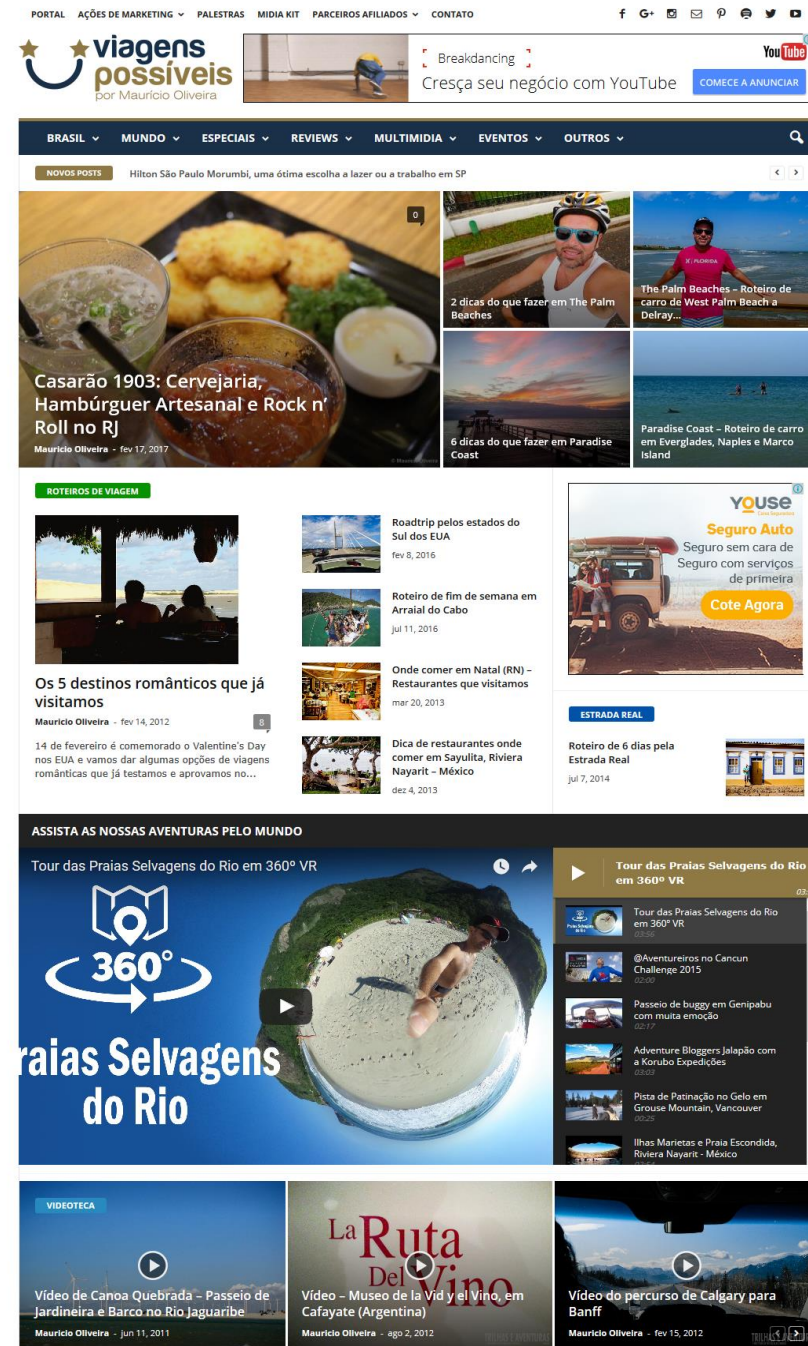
PORTAL AÇÕES DE MARKETING PALESTRAS MIDIA KIT PARCEIROS AFILIADOS CONTATO

viagens possíveis por Mauricio Oliveira

Breakdancing
Cresça seu negócio com YouTube
YouTube
COMECE A ANUNCIAR

BRASIL MUNDO ESPECIAIS REVIEWS MULTIMIDIA EVENTOS OUTROS

NOVOS POSTS Hilton São Paulo Morumbi, uma ótima escolha a lazer ou a trabalho em SP

0
Casarão 1903: Cervejaria, Hambúrguer Artesanal e Rock n' Roll no RJ
Mauricio Oliveira - fev 17, 2017

2 dicas do que fazer em The Palm Beaches

The Palm Beaches – Roteiro de carro de West Palm Beach a Delray...

6 dicas do que fazer em Paradise Coast

Paradise Coast – Roteiro de carro em Everglades, Naples e Marco Island

ROTEIROS DE VIAGEM

Os 5 destinos românticos que já visitamos
Mauricio Oliveira - fev 14, 2012
8
14 de fevereiro é comemorado o Valentine's Day nos EUA e vamos dar algumas opções de viagens românticas que já testamos e aprovamos no...

Roadtrip pelos estados do Sul dos EUA
fev 8, 2016

Roteiro de fim de semana em Arraial do Cabo
jul 11, 2016

Onde comer em Natal (RN) – Restaurantes que visitamos
mar 20, 2013

Dica de restaurantes onde comer em Sayulita, Riviera Nayarit – México
dez 4, 2013

YOUSE
Seguro Auto
Seguro sem cara de Seguro com serviços de primeira
Cote Agora

ESTRADA REAL
Roteiro de 6 dias pela Estrada Real
jul 7, 2014

ASSISTA AS NOSSAS AVENTURAS PELO MUNDO

Tour das Praias Selvagens do Rio em 360º VR
360°
raias Selvagens do Rio

Tour das Praias Selvagens do Rio em 360º VR

Tour das Praias Selvagens do Rio em 360º VR
03:56
@Aventureiros no Cancun Challenge 2015
02:00
Passeio de buggy em Genipabu com muita emoção
02:17
Adventure Bloggers Jalapão com a Korubo Expedições
03:03
Pista de Patinação no Gelo em Grouse Mountain, Vancouver
00:25
Ilhas Marietas e Praia Escondida, Riviera Nayarit - México

VIDEOTECA
Vídeo de Canoa Quebrada – Passeio de Jardineira e Barco no Rio Jaguaribe
Mauricio Oliveira - jun 11, 2011

La Ruta Del Vino
Vídeo – Museo de la Vid y el Vino, em Cafayate (Argentina)
Mauricio Oliveira - ago 2, 2012

Vídeo do percurso de Calgary para Banff
Mauricio Oliveira - fev 15, 2012